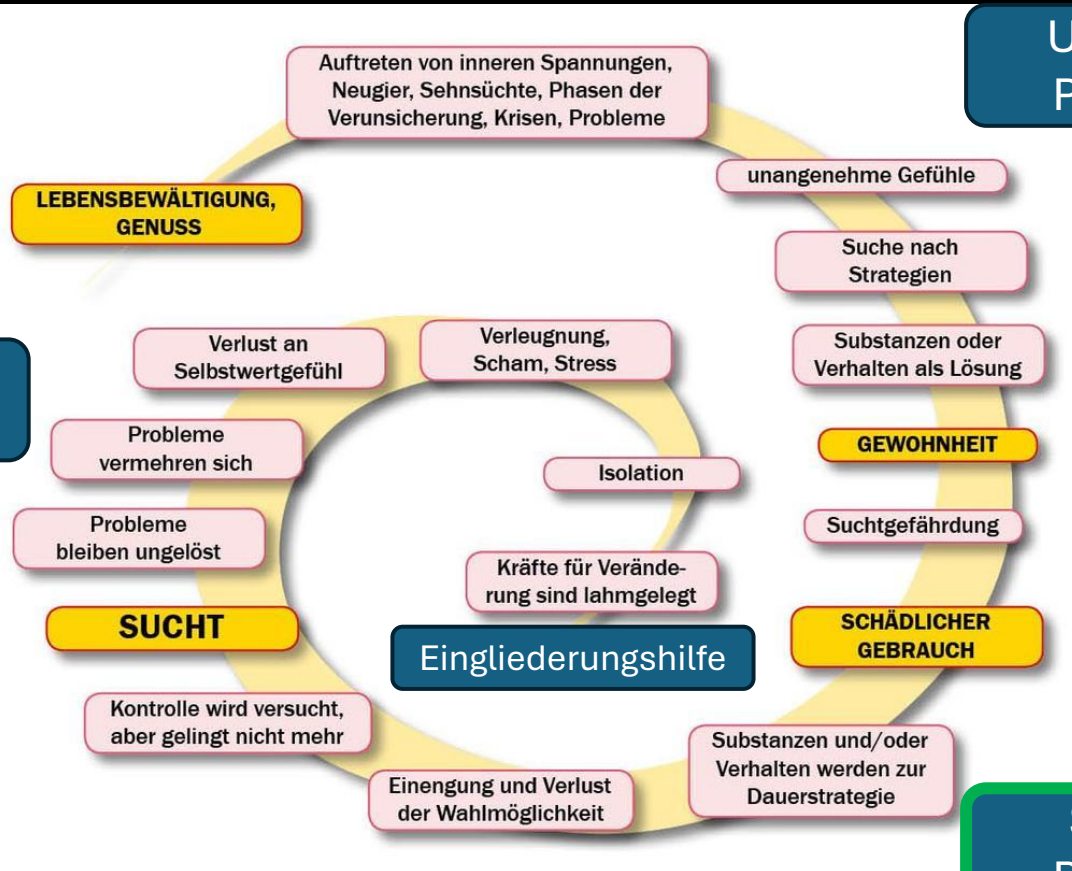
U
P

Auftreten von inneren Spannungen, Neugier, Sehnsüchte, Phasen der Verunsicherung, Krisen, Probleme

LEBENSBEWÄLTIGUNG, GENUSS

unangenehme Gefühle

Suche nach Strategien

Substanzen oder Verhalten als Lösung

GEWOHNHEIT

Suchtgefährdung

SCHÄDLICHER GEBRAUCH

Substanzen und/oder Verhalten werden zur Dauerstrategie

Einengung und Verlust der Wahlmöglichkeit

Kontrolle wird versucht, aber gelingt nicht mehr

SUCHT

Probleme bleiben ungelöst

Probleme vermehren sich

Verlust an Selbstwertgefühl

Verleugnung, Scham, Stress

Isolation

Kräfte für Veränderung sind lahmgelegt

Eingliederungshilfe

S
B